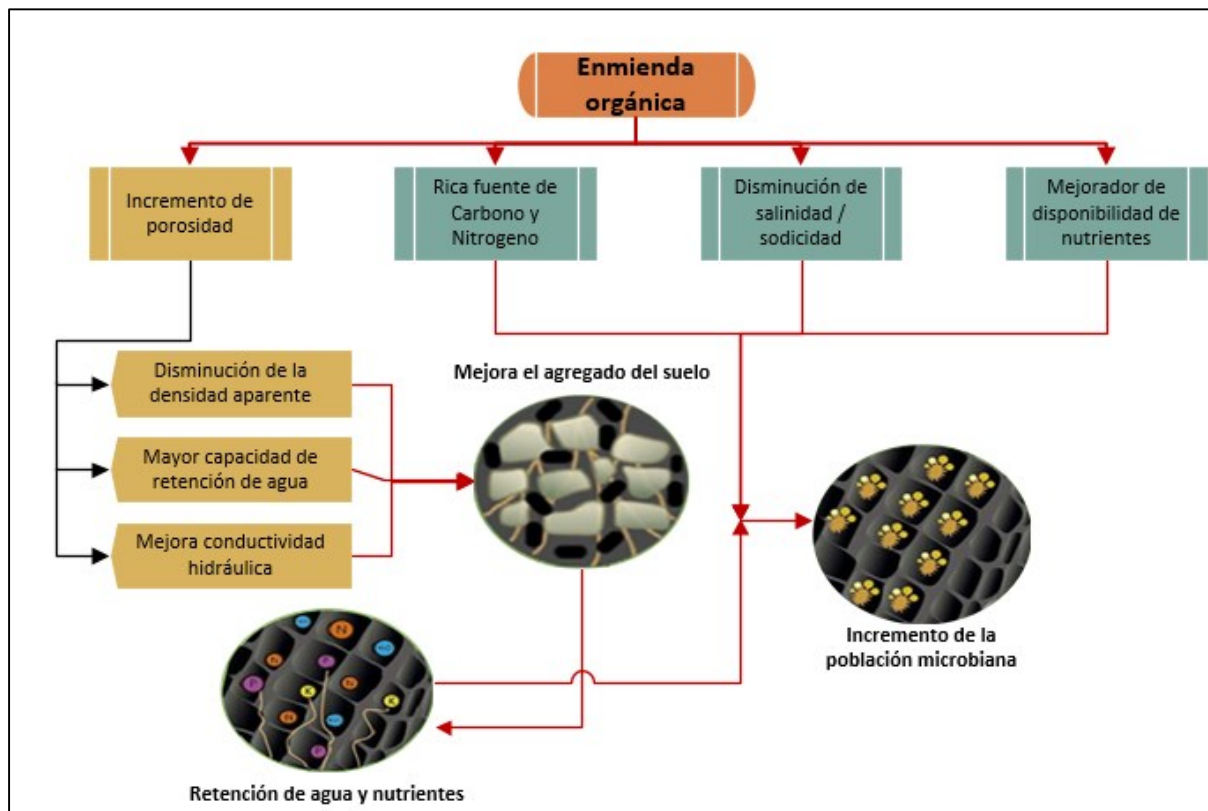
Enmienda orgánica

Incremento de porosidad

Rica fuente de Carbono y Nitrogeno

Disminución de salinidad / sodicidad

Mejorador de disponibilidad de nutrientes

Disminución de la densidad aparente

Mayor capacidad de retención de agua

Mejora conductividad hidráulica

Mejora el agregado del suelo

Incremento de la población microbiana

Retención de agua y nutrientes